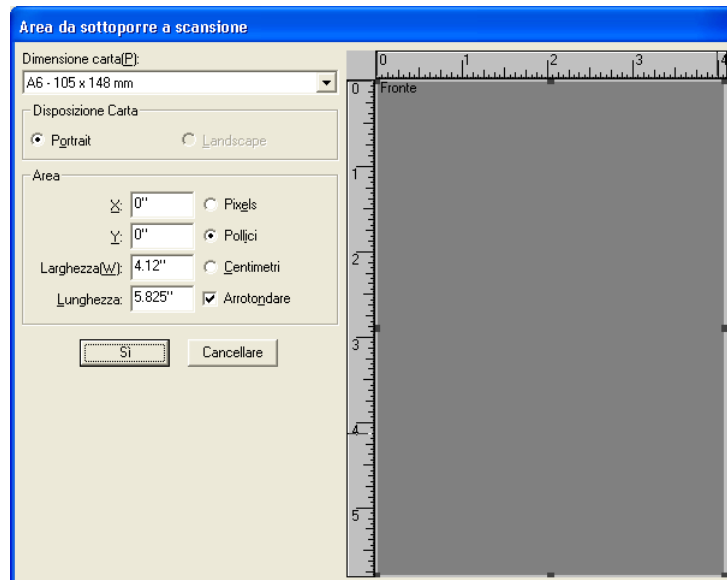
Area da sottoporre a scansione

Dimensione carta(P):
A6 - 105 x 148 mm

Disposizione Carta
Portrait
Landscape

Area
X: 0"
Pixels
Y: 0"
Pollici
Larghezza(W): 4.12"
Centimetri
Lunghezza: 5.825"
Arrotondare

Sì
Cancellare

0 1 2 3 4
0 Fronte
1
2
3
4
5